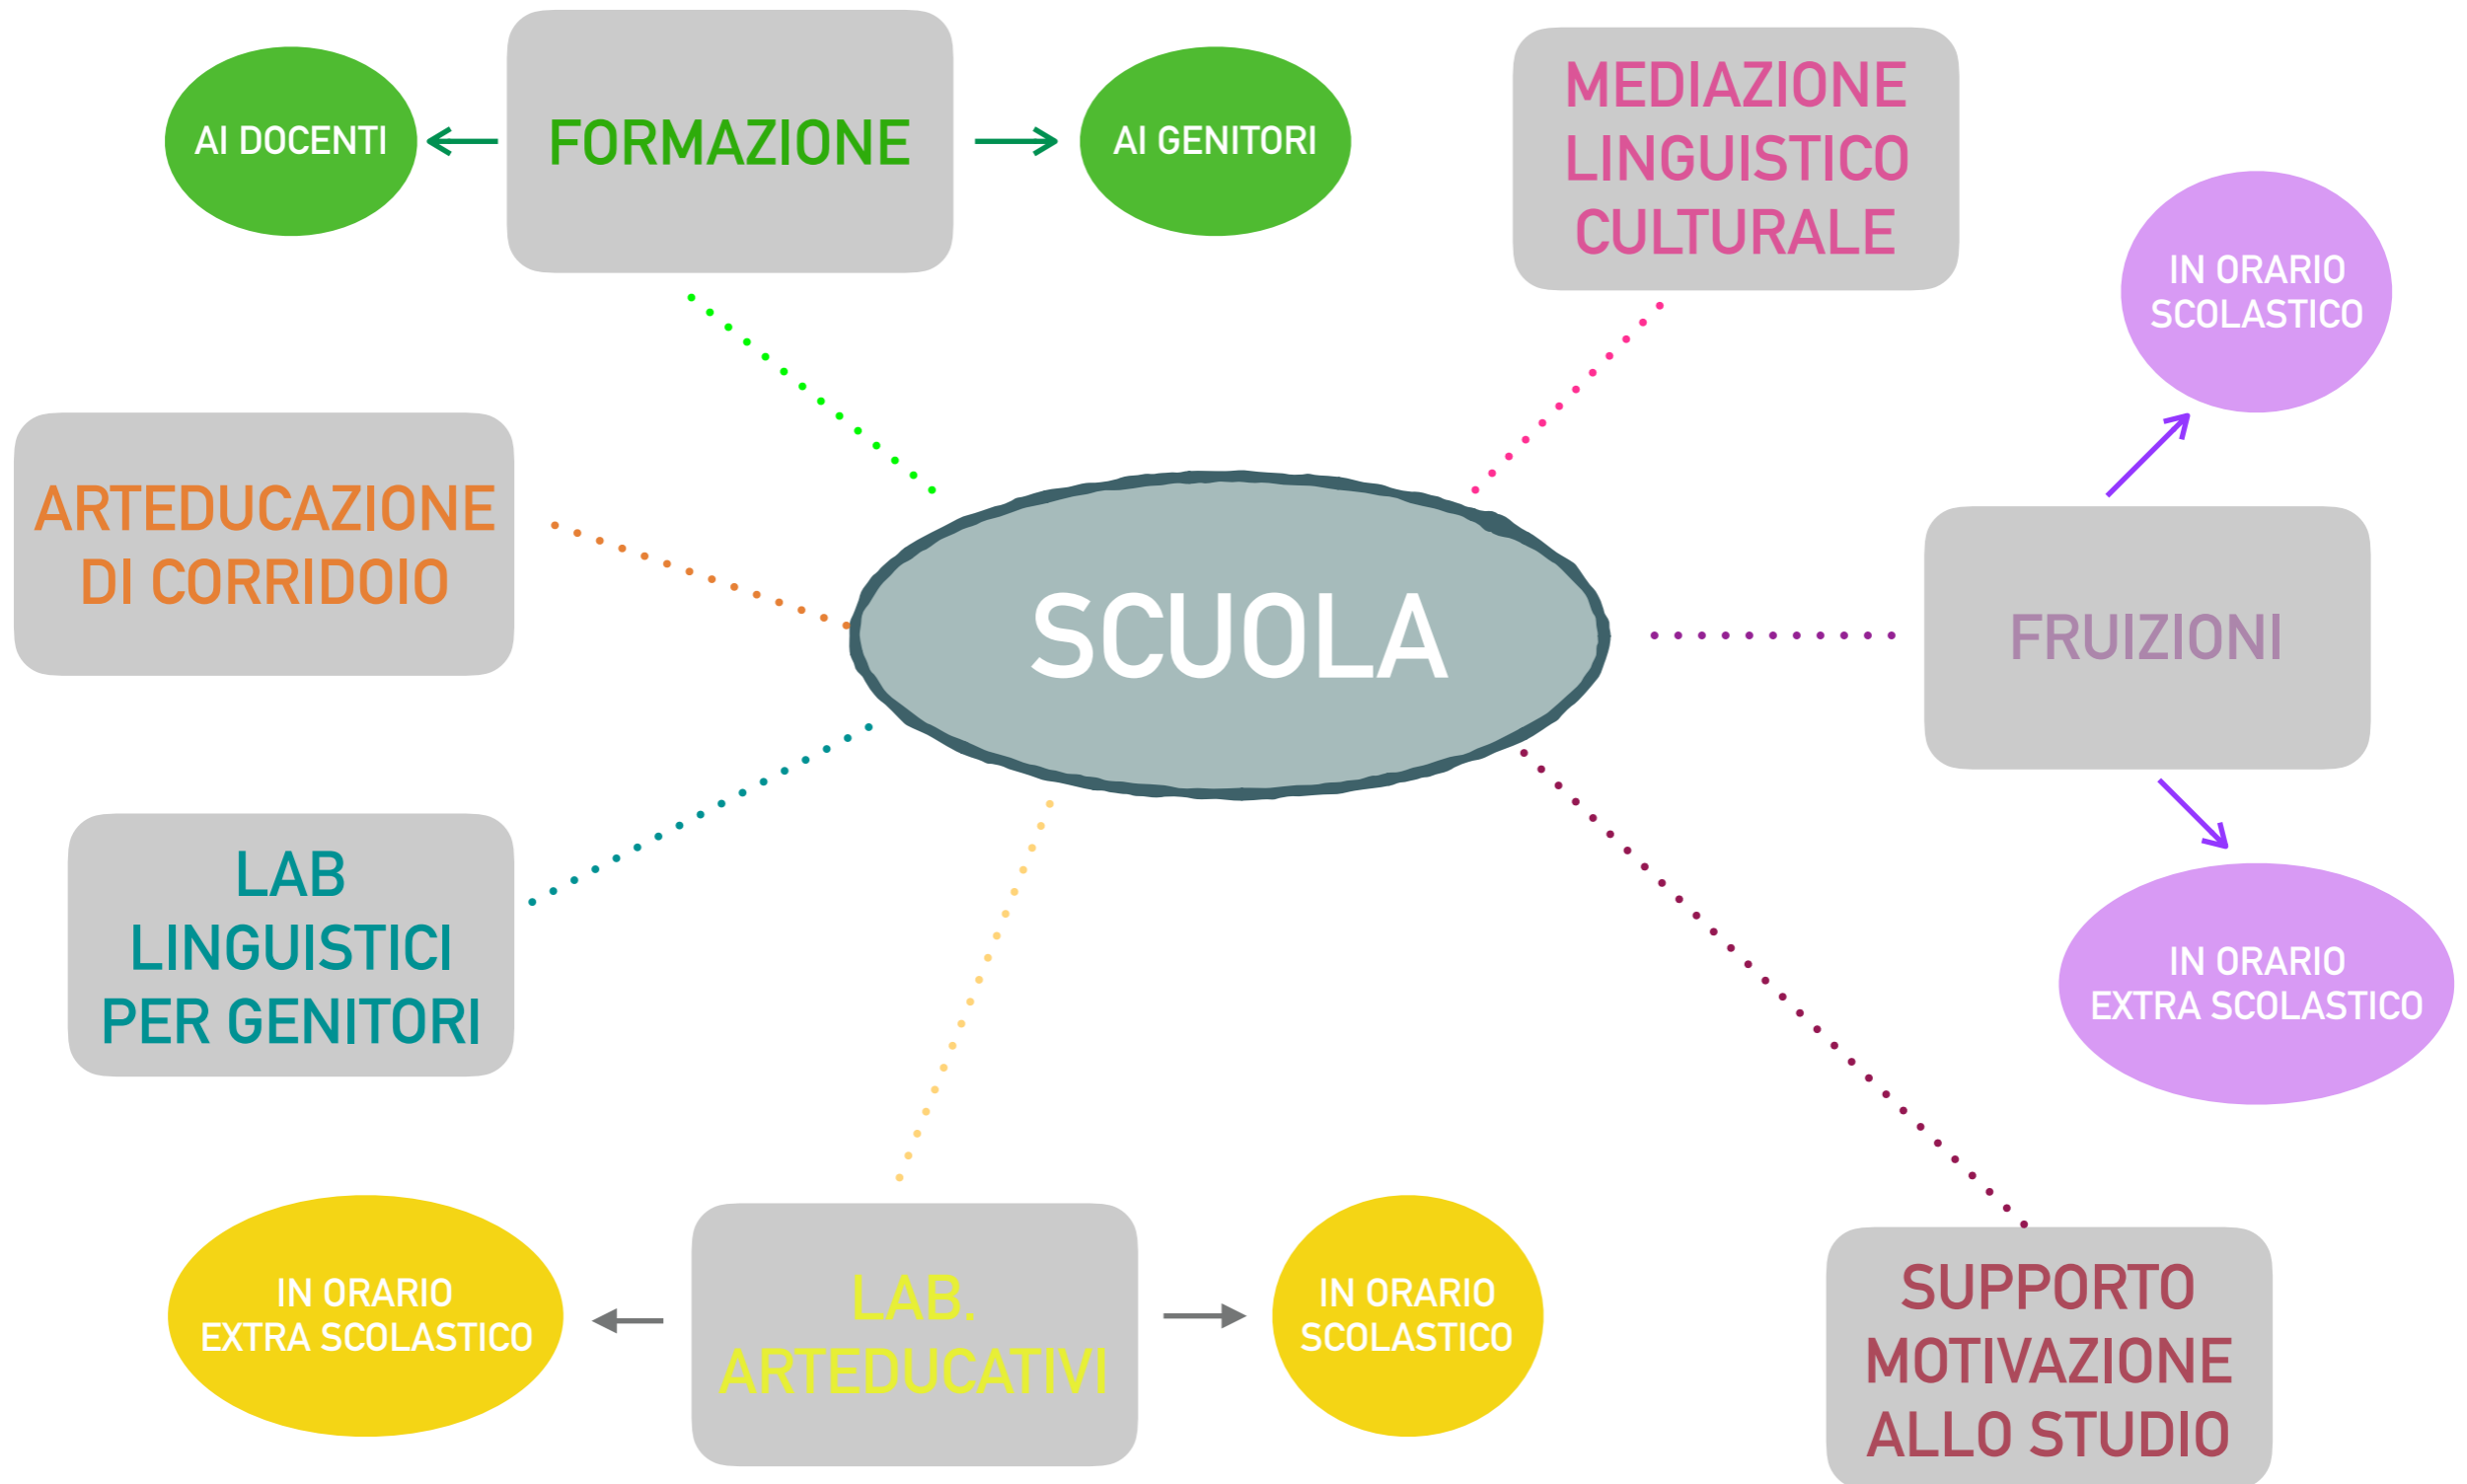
AI DOCENTI

FORMAZIONE

AI GENITORI

MEDIAZIONE LINGUISTICO CULTURALE

IN ORARIO SCOLASTICO

ARTEDUCAZIONE DI CORRIDOIO

SCUOLA

FRUIZIONI

LAB LINGUISTICI PER GENITORI

IN ORARIO EXTRA SCOLASTICO

IN ORARIO EXTRA SCOLASTICO

LAB. ARTEDUCATIVI

IN ORARIO SCOLASTICO

SUPPORTO MOTIVAZIONE ALLO STUDIO